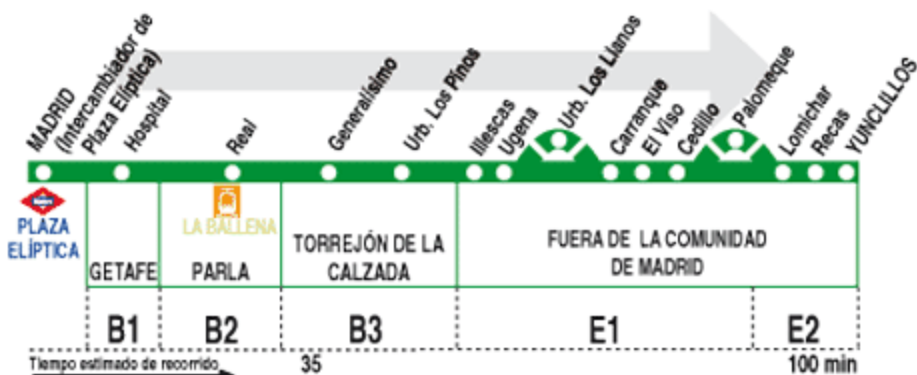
MADRID (Intercambiador de Plaza Elíptica)
Hospital
Real
Generalísimo
Urb. Los Pinos
Illescas
Ugena
Urb. Los Llanos
Carranque
El Viso
Cedillo
Palomeque
Lomichar
Recas
YUNCLILLOS

PLAZA ELÍPTICA

LA BALLENA

| GETAFE | PARLA | TORREJÓN DE LA CALZADA | FUERA DE LA COMUNIDAD DE MADRID | |
|---|---|---|---|---|
| B1 | B2 | B3 | E1 | E2 |

Tiempo estimado de recorrido 35 100 min